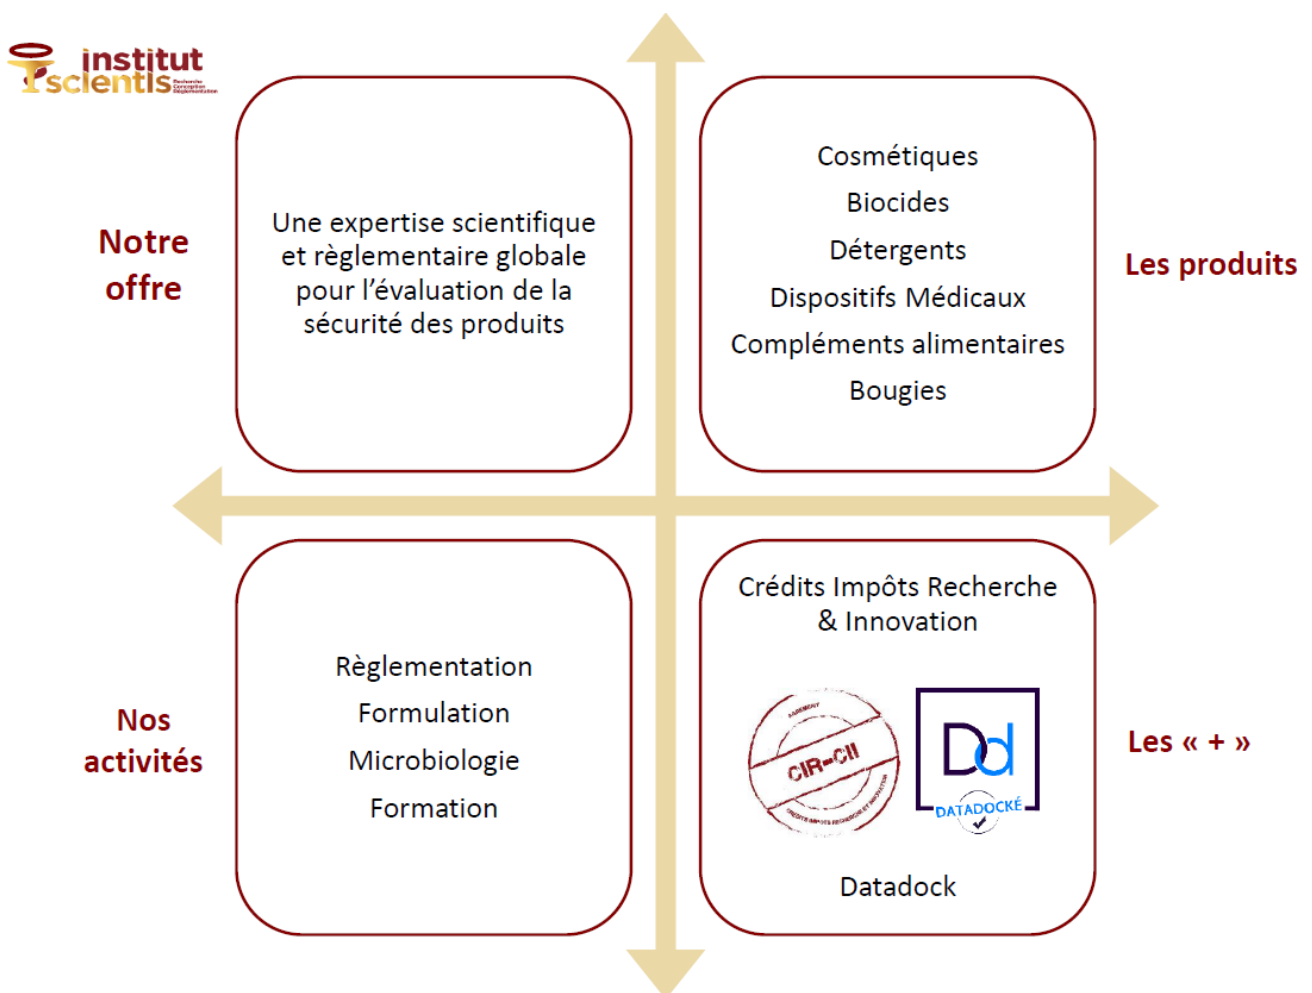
institut scientis
Recherche Conception Réglementation

Notre offre

Une expertise scientifique et règlementaire globale pour l'évaluation de la sécurité des produits

Cosmétiques
Biocides
Détergents
Dispositifs Médicaux
Compléments alimentaires
Bougies

Les produits

Nos activités

Règlementation
Formulation
Microbiologie
Formation

Crédits Impôts Recherche & Innovation

AGREMENT
CIR-CII
CREDITS IMPOTS RECHERCHE ET INNOVATION

Dd
DATADOCKÉ

Datadock

Les « + »